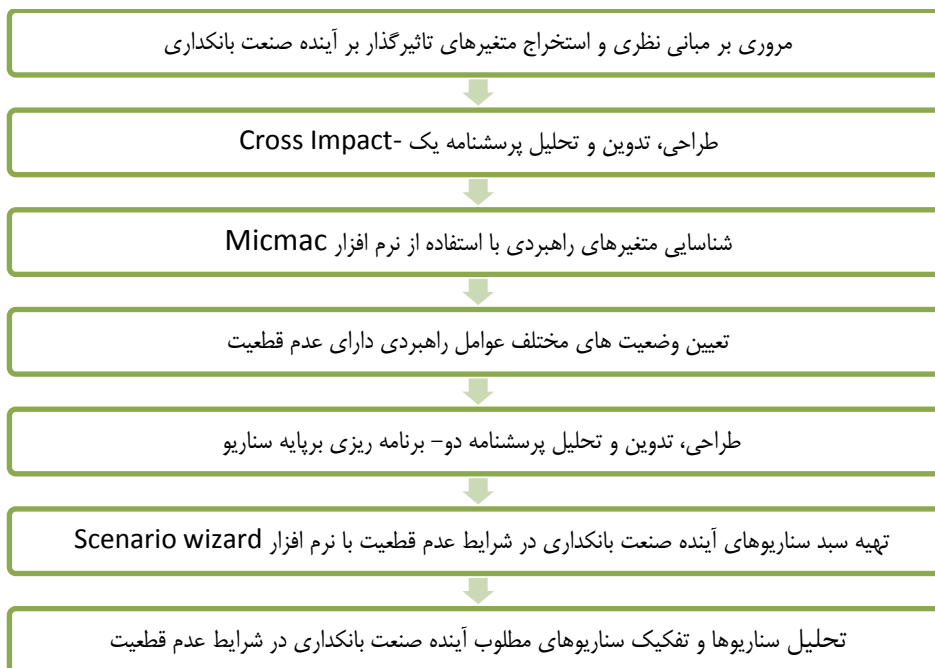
مروری بر مبانی نظری و استخراج متغیرهای تاثیرگذار بر آینده صنعت بانکداری

طراحی، تدوین و تحلیل پرسشنامه یک -Cross Impact

شناسایی متغیرهای راهبردی با استفاده از نرم افزار Micmac

تعیین وضعیت های مختلف عوامل راهبردی دارای عدم قطعیت

طراحی، تدوین و تحلیل پرسشنامه دو– برنامه ریزی برپایه سناریو

تهیه سبد سناریوهای آینده صنعت بانکداری در شرایط عدم قطعیت با نرم افزار Scenario wizard

تحلیل سناریوها و تفکیک سناریوهای مطلوب آینده صنعت بانکداری در شرایط عدم قطعیت